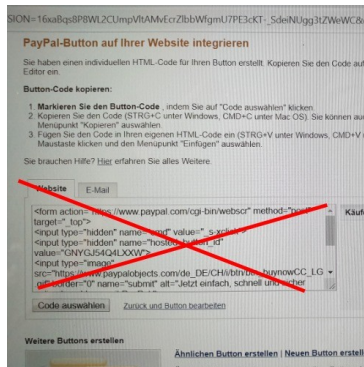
SION=16xaBqs8P8WL2CUmpVltAMvEcrZlbbWfgmU7PE3cKT-_SdeiNUgg3tZWeWC&

PayPal-Button auf Ihrer Website integrieren

Sie haben einen individuellen HTML-Code für Ihren Button erstellt. Kopieren Sie den Code auf Editor ein.

Button-Code kopieren:

1. Markieren Sie den Button-Code, indem Sie auf "Code auswählen" klicken
2. Kopieren Sie den Code (STRG+C unter Windows, CMD+C unter Mac OS). Sie können au Menüpunkt "Kopieren" auswählen.
3. Fügen Sie den Code in Ihren eigenen HTML-Code ein (STRG+V unter Windows, CMD+V Maustaste klicken und den Menüpunkt "Einfügen" auswählen.

Sie brauchen Hilfe? Hier erfahren Sie alles Weitere.

Website | E-Mail

<form action="https://www.paypal.com/cgi-bin/webscr" method="post" target="_top">
<input type="hidden" name="cmd" value="_s-xclick">
<input type="hidden" name="hosted_button_id" value="GNYGJ54Q4LXXW">
<input type="image" src="https://www.paypalobjects.com/de_DE/CH/i/btn/btn_buynowCC_LG.gif" border="0" name="submit" alt="Jetzt einfach, schnell und sicher

Käuf

Code auswählen | Zurück und Button bearbeiten

Weitere Buttons erstellen

Ähnlichen Button erstellen | Neuen Button erstell